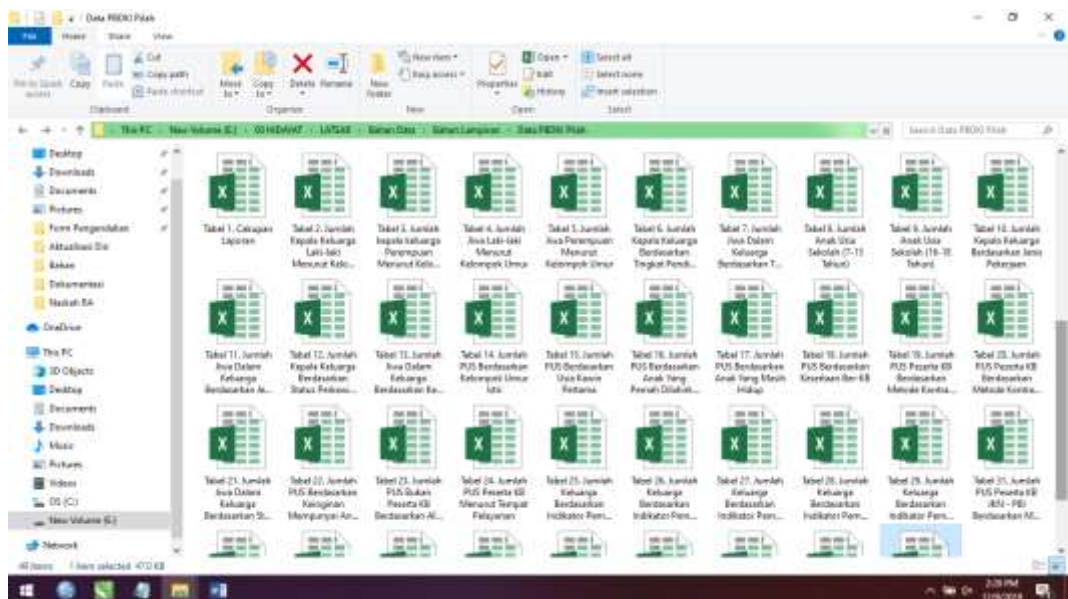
Data PBDKI Pilah

File Home Share View

Pin to Quick access Copy Paste Cut Copy path Paste shortcut Clipboard Move to Copy to Delete Rename Organize New folder New item Easy access New Properties Open Edit History Open Select all Select none Invert selection Select

This PC › New Volume (E:) › 00 HIDAYAT › LATSAR › Bahan Data › Bahan Lampiran › Data PBDKI Pilah

Search Data PBDKI Pilah

Desktop
Downloads
Documents
Pictures
Form Pengendalian
Aktualisasi Diri
Bahan
Dokumentasi
Naskah BA
OneDrive
This PC
3D Objects
Desktop
Documents
Downloads
Music
Pictures
Videos
OS (C:)
New Volume (E:)
Network

Tabel 1. Cakupan Laporan
Tabel 2. Jumlah Kepala Keluarga Laki-laki Menurut Kelo...
Tabel 3. Jumlah kepala keluarga Perempuan Menurut Kelo...
Tabel 4. Jumlah Jiwa Laki-laki Menurut Kelompok Umur
Tabel 5. Jumlah Jiwa Perempuan Menurut Kelompok Umur
Tabel 6. Jumlah Kepala Keluarga Berdasarkan Tingkat Pendi...
Tabel 7. Jumlah Jiwa Dalam Keluarga Berdasarkan T...
Tabel 8. Jumlah Anak Usia Sekolah (7-15 Tahun)
Tabel 9. Jumlah Anak Usia Sekolah (16-18 Tahun)
Tabel 10. Jumlah Kepala Keluarga Berdasarkan Jenis Pekerjaan
Tabel 11. Jumlah Jiwa Dalam Keluarga Berdasarkan Je...
Tabel 12. Jumlah Kepala Keluarga Berdasarkan Status Perkawi...
Tabel 13. Jumlah Jiwa Dalam Keluarga Berdasarkan Ke...
Tabel 14. Jumlah PUS Berdasarkan Kelompok Umur Istri
Tabel 15. Jumlah PUS Berdasarkan Usia Kawin Pertama
Tabel 16. Jumlah PUS Berdasarkan Anak Yang Pernah Dilahirk...
Tabel 17. Jumlah PUS Berdasarkan Anak Yang Masih Hidup
Tabel 18. Jumlah PUS Berdasarkan Kesertaan Ber KB
Tabel 19. Jumlah PUS Peserta KB Berdasarkan Metode Kontra...
Tabel 20. Jumlah PUS Peserta KB Berdasarkan Metode Kontra...
Tabel 21. Jumlah Jiwa Dalam Keluarga Berdasarkan St...
Tabel 22. Jumlah PUS Berdasarkan Keinginan Mempunyai An...
Tabel 23. Jumlah PUS Bukan Peserta KB Berdasarkan Al...
Tabel 24. Jumlah PUS Peserta KB Menurut Tempat Pelayanan
Tabel 25. Jumlah Keluarga Berdasarkan Indikator Pem...
Tabel 26. Jumlah Keluarga Berdasarkan Indikator Pem...
Tabel 27. Jumlah Keluarga Berdasarkan Indikator Pem...
Tabel 28. Jumlah Keluarga Berdasarkan Indikator Pem...
Tabel 29. Jumlah Keluarga Berdasarkan Indikator Pem...
Tabel 31. Jumlah PUS Peserta KB JKN - PBI Berdasarkan M...

40 items 1 item selected 47,0 KB

2:28 PM